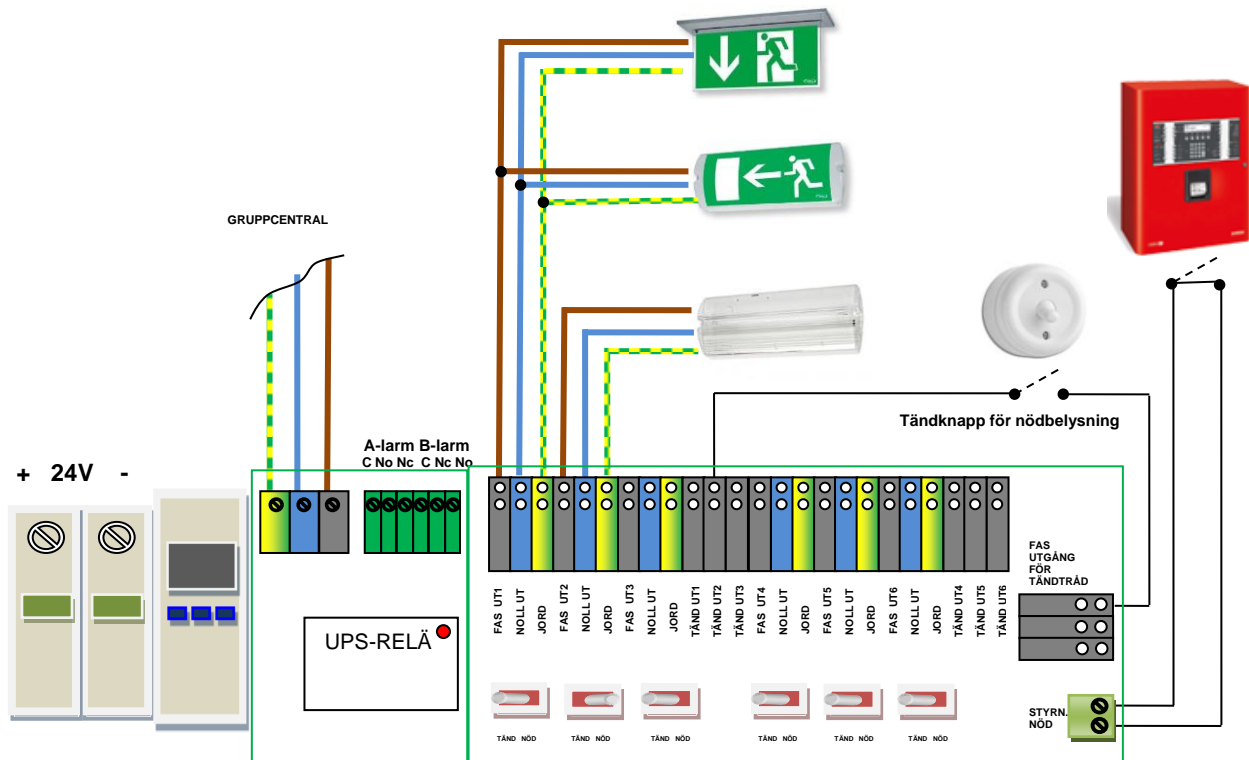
GRUPPCENTRAL

+ 24V -

A-larm B-larm
C No Nc C Nc No

Tändknapp för nödbelysning

FAS UT1
NOLL UT
JORD
FAS UT2
NOLL UT
JORD
FAS UT3
NOLL UT
JORD
TÄND UT1
TÄND UT2
TÄND UT3
FAS UT4
NOLL UT
JORD
FAS UT5
NOLL UT
JORD
FAS UT6
NOLL UT
JORD
TÄND UT4
TÄND UT5
TÄND UT6

FAS UTGÅNG FÖR TÄNDTRÅD

UPS-RELÄ

TÄND NÖD
TÄND NÖD
TÄND NÖD
TÄND NÖD
TÄND NÖD
TÄND NÖD

STYRN. NÖD